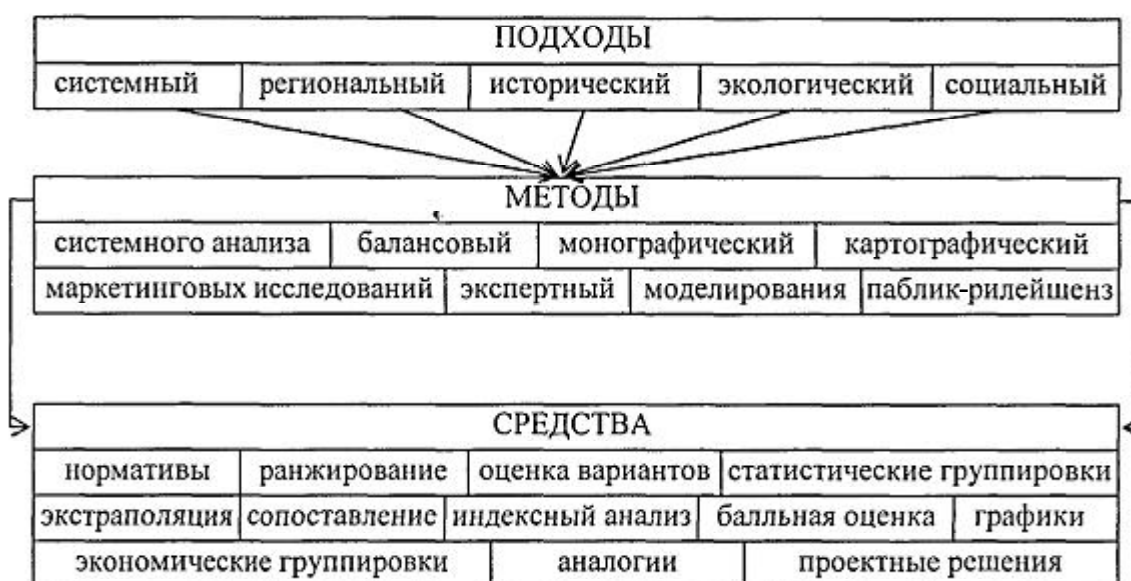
ПОДХОДЫ

системный | региональный | исторический | экологический | социальный

МЕТОДЫ

системного анализа | балансовый | монографический | картографический

маркетинговых исследований | экспертный | моделирования | паблик-рилейшенз

СРЕДСТВА

нормативы | ранжирование | оценка вариантов | статистические группировки

экстраполяция | сопоставление | индексный анализ | балльная оценка | графики

экономические группировки | аналогии | проектные решения